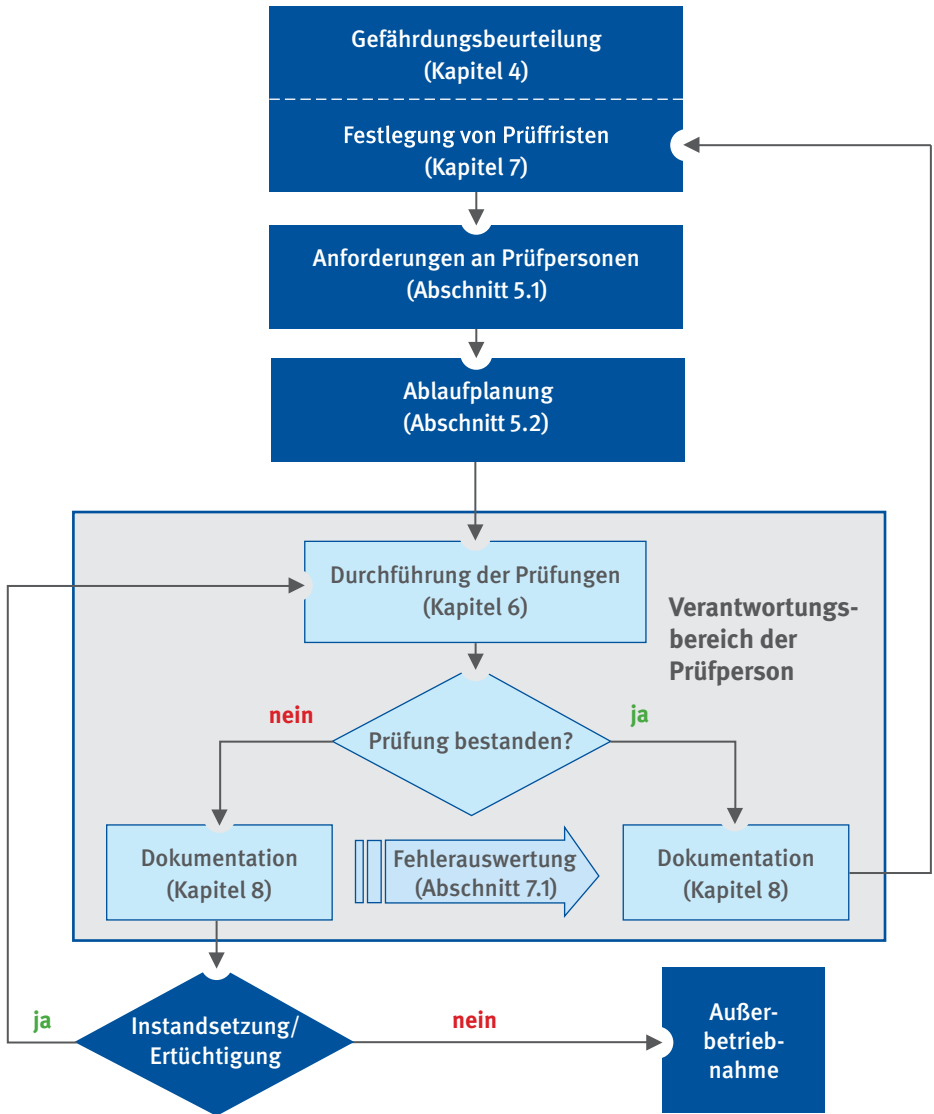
Gefährdungsbeurteilung
(Kapitel 4)

Festlegung von Prüffristen
(Kapitel 7)

Anforderungen an Prüfpersonen
(Abschnitt 5.1)

Ablaufplanung
(Abschnitt 5.2)

Durchführung der Prüfungen
(Kapitel 6)

Verantwortungsbereich der Prüfperson

nein

ja

Prüfung bestanden?

Dokumentation
(Kapitel 8)

Fehlerauswertung
(Abschnitt 7.1)

Dokumentation
(Kapitel 8)

ja

Instandsetzung/
Ertüchtigung

nein

Außerbetriebnahme